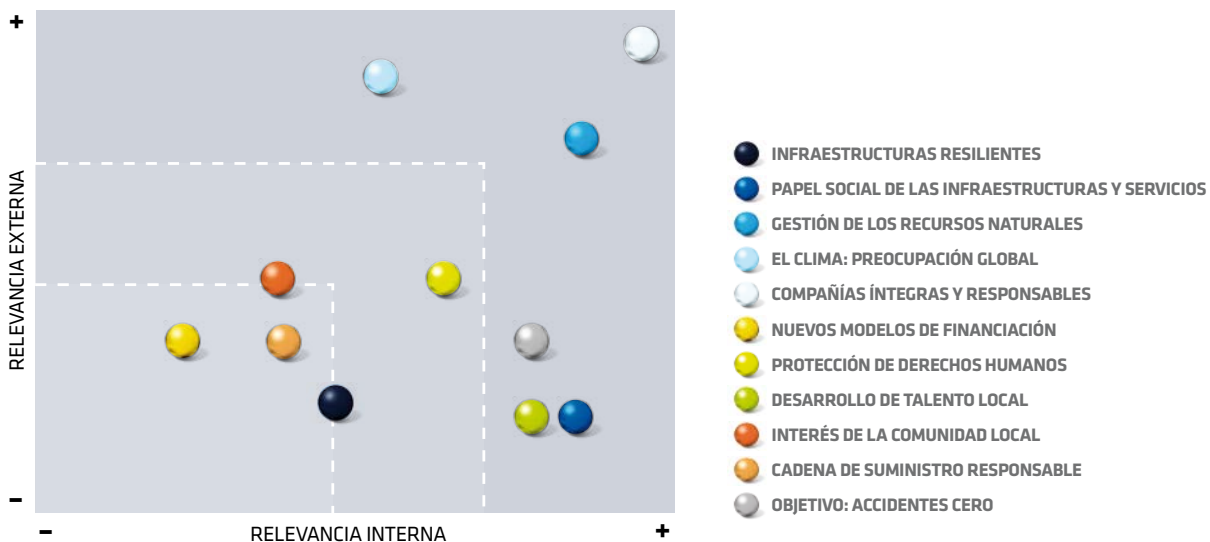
+

RELEVANCIA EXTERNA

–

–

RELEVANCIA INTERNA

+

INFRAESTRUCTURAS RESILIENTES
PAPEL SOCIAL DE LAS INFRAESTRUCTURAS Y SERVICIOS
GESTIÓN DE LOS RECURSOS NATURALES
EL CLIMA: PREOCUPACIÓN GLOBAL
COMPAÑÍAS ÍNTEGRAS Y RESPONSABLES
NUEVOS MODELOS DE FINANCIACIÓN
PROTECCIÓN DE DERECHOS HUMANOS
DESARROLLO DE TALENTO LOCAL
INTERÉS DE LA COMUNIDAD LOCAL
CADENA DE SUMINISTRO RESPONSABLE
OBJETIVO: ACCIDENTES CERO